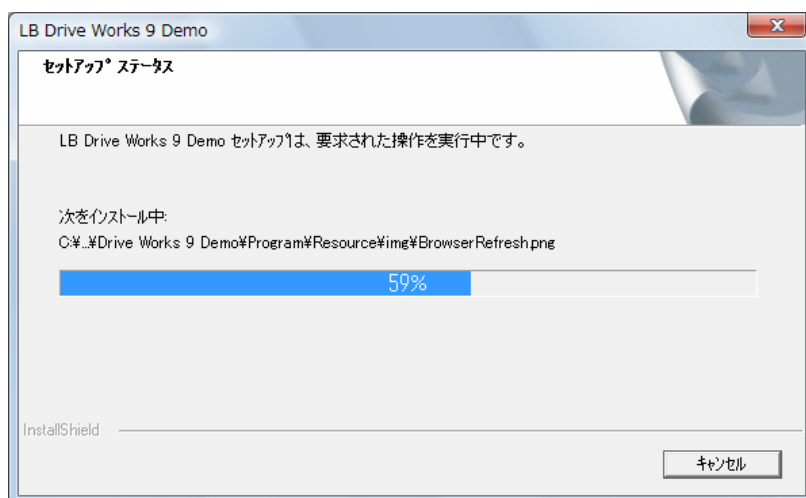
LB Drive Works 9 Demo

セットアップステータス

LB Drive Works 9 Demo セットアップは、要求された操作を実行中です。

次をインストール中:

C:¥...¥Drive Works 9 Demo¥Program¥Resource¥img¥BrowserRefresh.png

59%

InstallShield

キャンセル